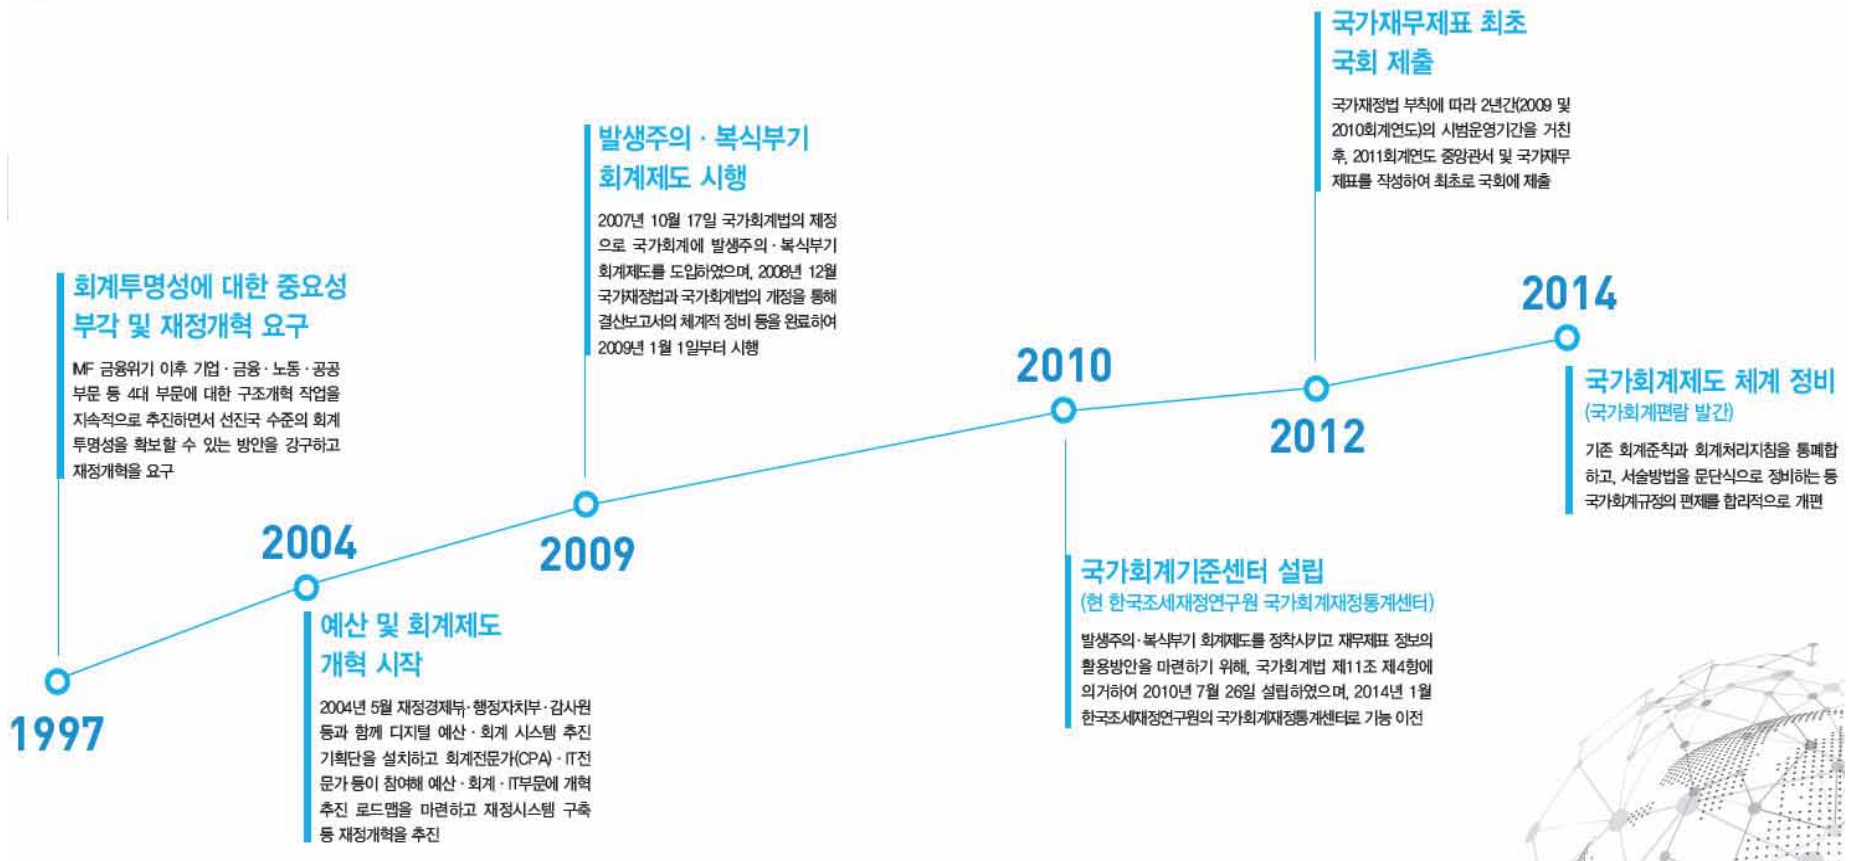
1997

회계투명성에 대한 중요성 부각 및 재정개혁 요구

IMF 금융위기 이후 기업 · 금융 · 노동 · 공공부문 등 4대 부문에 대한 구조개혁 작업을 지속적으로 추진하면서 선진국 수준의 회계투명성을 확보할 수 있는 방안을 강구하고 재정개혁을 요구

2004

예산 및 회계제도 개혁 시작

2004년 5월 재정경제부 · 행정자치부 · 감사원 등과 함께 디지털 예산 · 회계 시스템 추진기획단을 설치하고 회계전문가(CPA) · IT전문가 등이 참여해 예산 · 회계 · IT부문에 개혁 추진 로드맵을 마련하고 재정시스템 구축 등 재정개혁을 추진

2009

발생주의 · 복식부기 회계제도 시행

2007년 10월 17일 국가회계법의 제정으로 국가회계에 발생주의 · 복식부기 회계제도를 도입하였으며, 2008년 12월 국가재정법과 국가회계법의 개정을 통해 결산보고서의 체계적 정비 등을 완료하여 2009년 1월 1일부터 시행

2010

국가회계기준센터 설립
(현 한국조세재정연구원 국가회계재정통계센터)

발생주의 · 복식부기 회계제도를 정착시키고 재무제표 정보의 활용방안을 마련하기 위해, 국가회계법 제11조 제4항에 의거하여 2010년 7월 26일 설립하였으며, 2014년 1월 한국조세재정연구원의 국가회계재정통계센터로 기능 이전

2012

국가재무제표 최초 국회 제출

국가재정법 부칙에 따라 2년간(2009 및 2010회계연도)의 시범운영기간을 거친 후, 2011회계연도 중앙관서 및 국가재무제표를 작성하여 최초로 국회에 제출

2014

국가회계제도 체계 정비
(국가회계편람 발간)

기존 회계준칙과 회계처리지침을 통폐합하고, 서술방법을 문단식으로 정비하는 등 국가회계규정의 편제를 합리적으로 개편